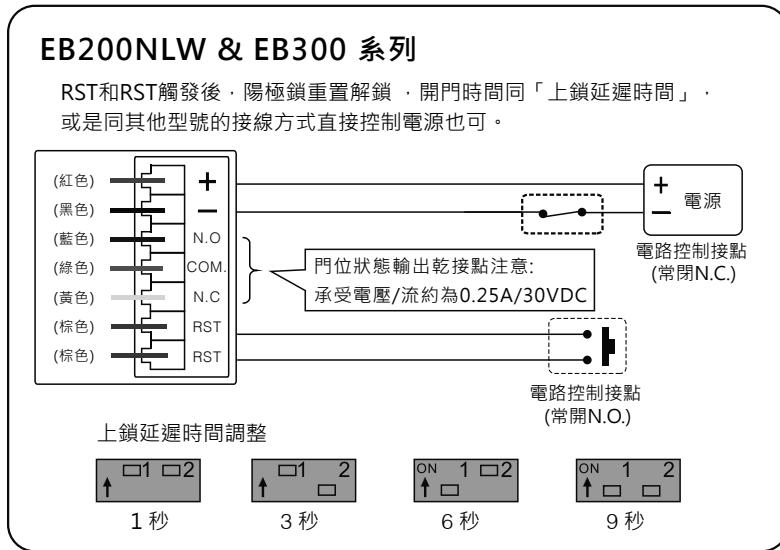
EB200NLW & EB300 系列

RST和RST觸發後，陽極鎖重置解鎖 ，開門時間同「上鎖延遲時間」，或是同其他型號的接線方式直接控制電源也可。

(紅色) +
(黑色) −
(藍色) N.O
(綠色) COM.
(黃色) N.C
(棕色) RST
(棕色) RST

門位狀態輸出乾接點注意:
承受電壓/流約為0.25A/30VDC

+ 電源
−

電路控制接點
(常閉N.C.)

電路控制接點
(常開N.O.)

上鎖延遲時間調整

1 2
1 秒

1 2
3 秒

ON 1 2
6 秒

ON 1 2
9 秒